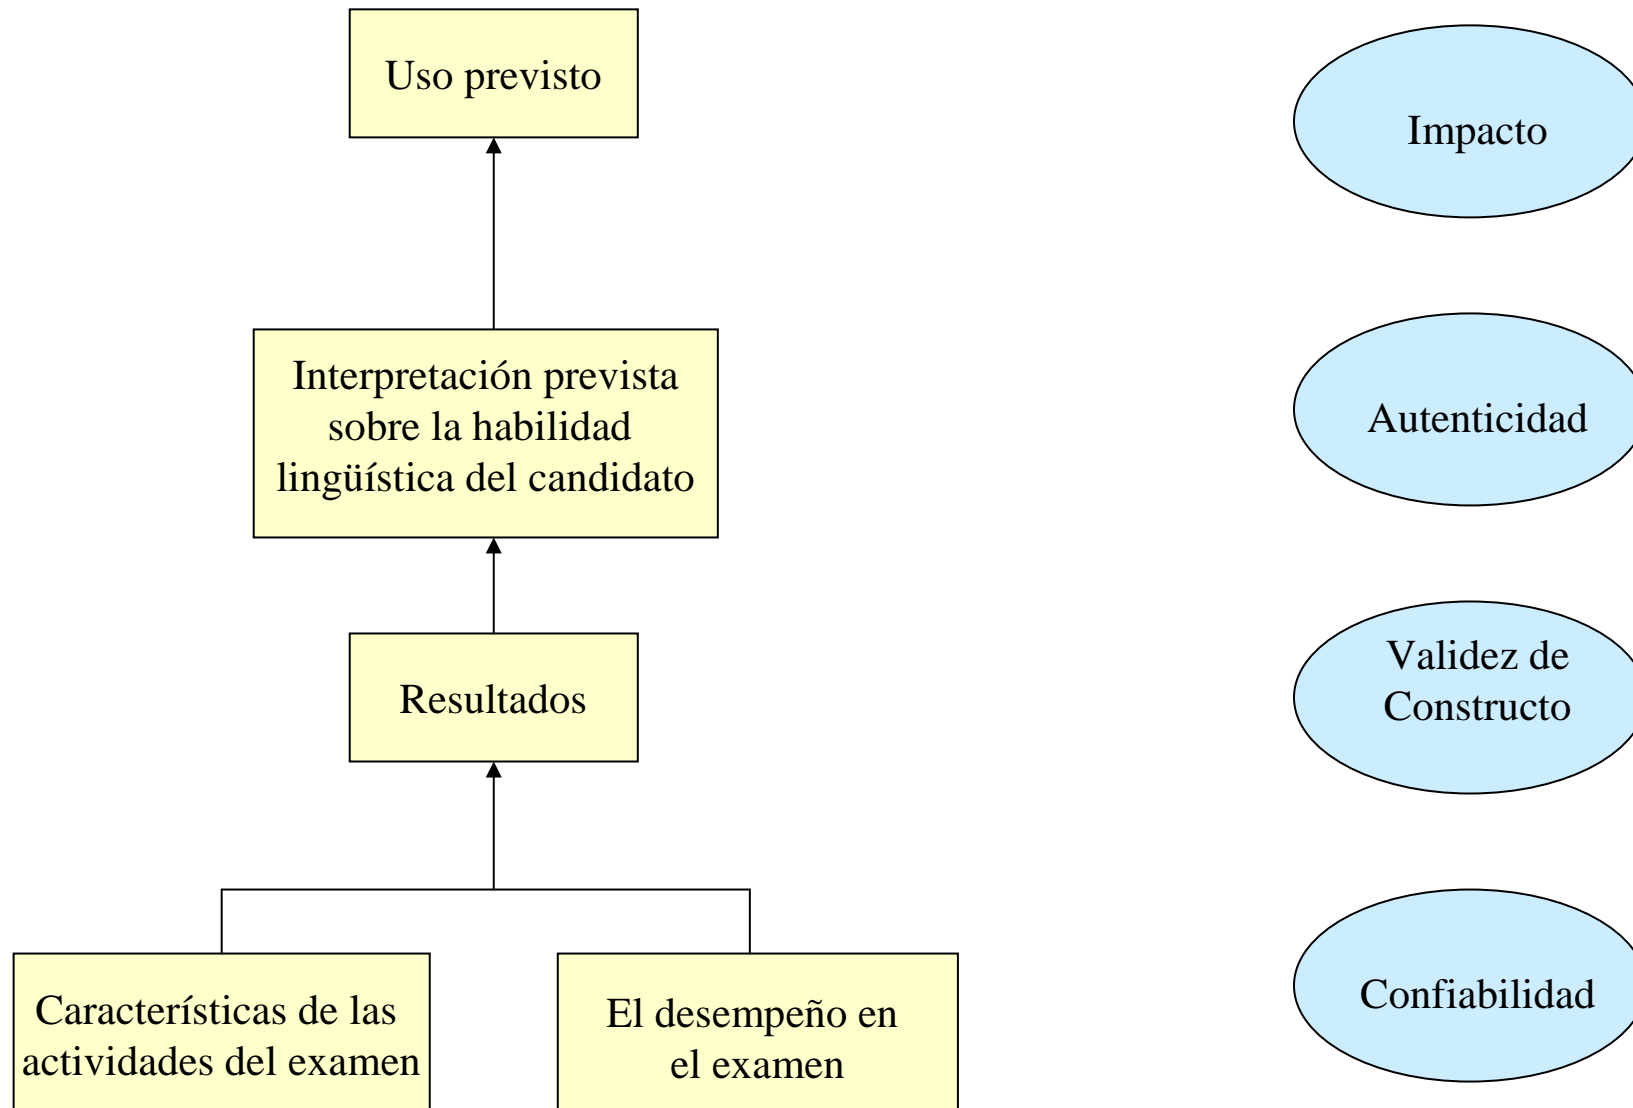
Uso previsto

Impacto

Interpretación prevista sobre la habilidad lingüística del candidato

Autenticidad

Resultados

Validez de Constructo

Características de las actividades del examen

El desempeño en el examen

Confiabilidad